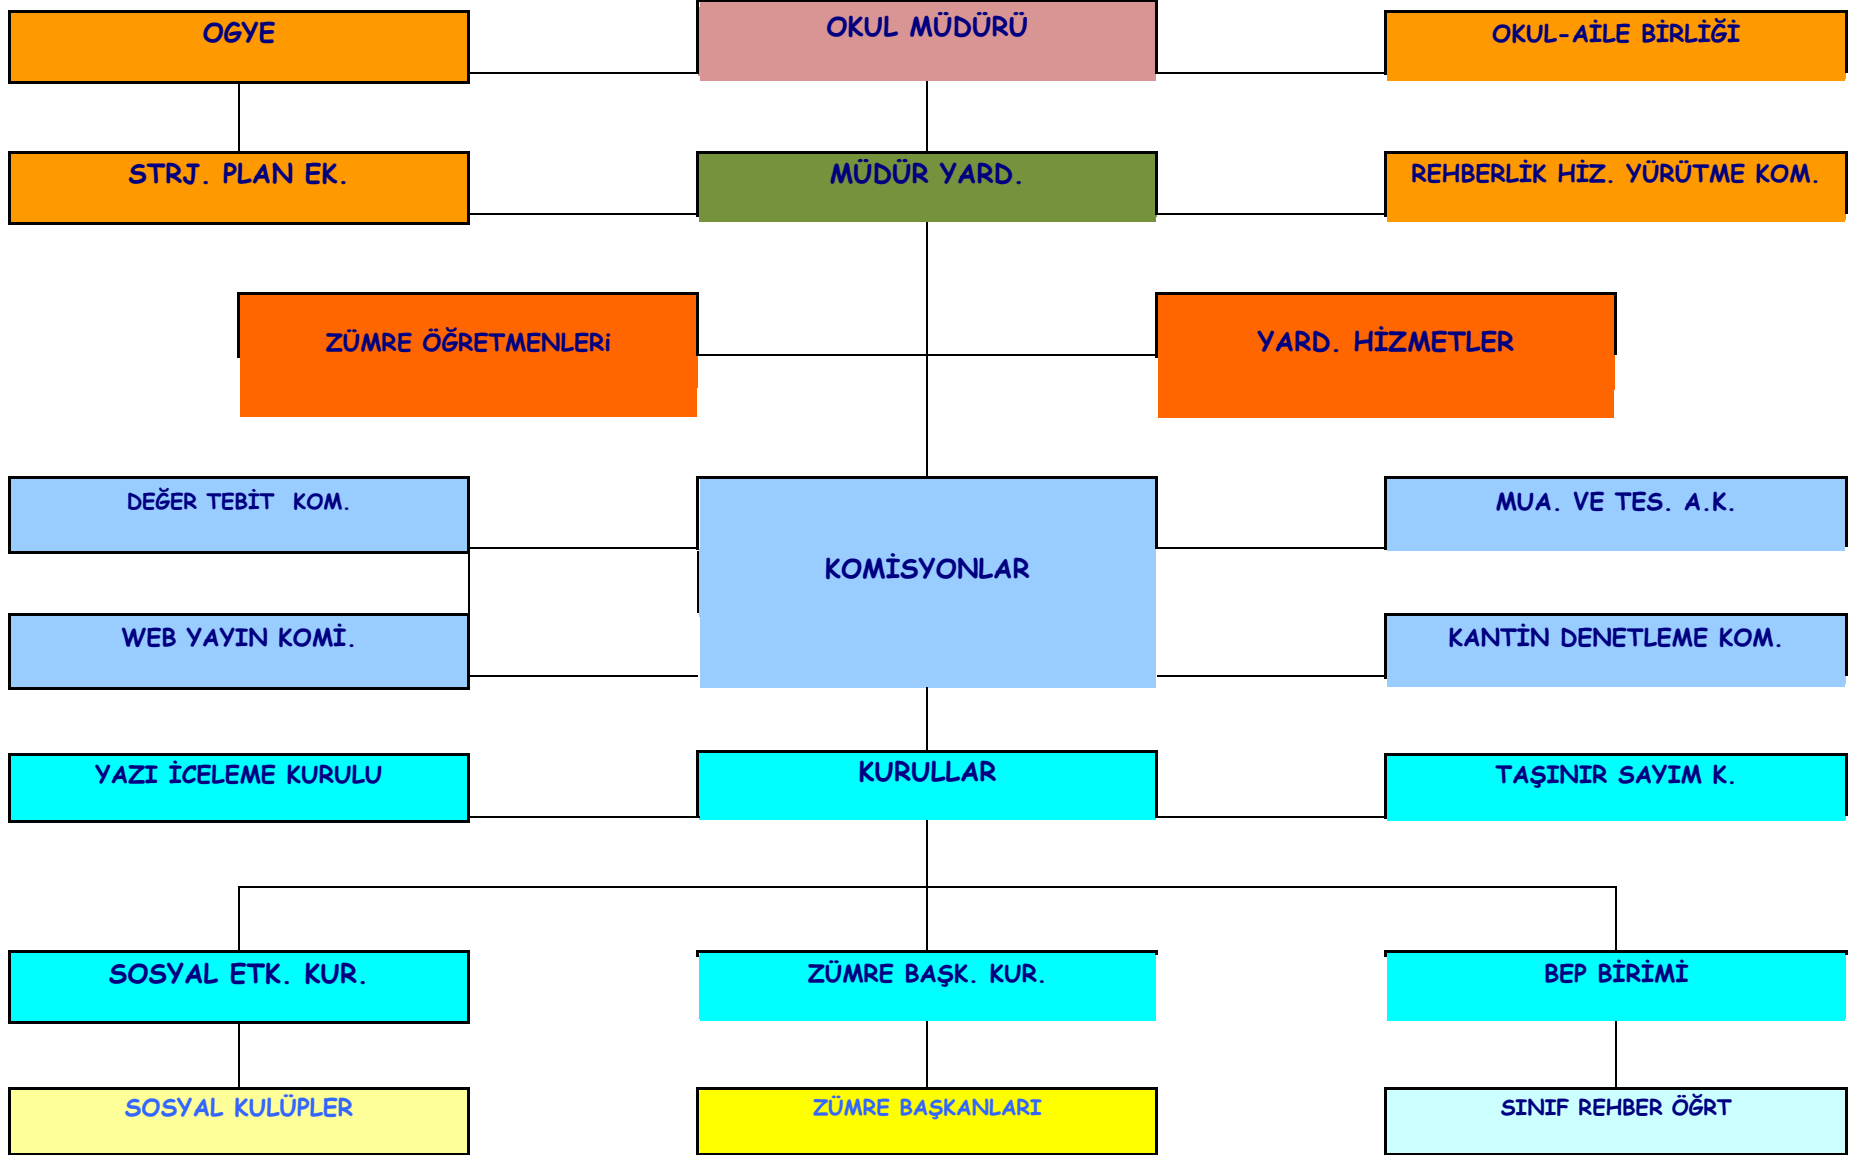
OGYE

OKUL MÜDÜRÜ

OKUL-AİLE BİRLİĞİ

STRJ. PLAN EK.

MÜDÜR YARD.

REHBERLİK HİZ. YÜRÜTME KOM.

ZÜMRE ÖĞRETMENLERi

YARD. HİZMETLER

DEĞER TEBİT KOM.

KOMİSYONLAR

MUA. VE TES. A.K.

WEB YAYIN KOMİ.

KANTİN DENETLEME KOM.

YAZI İCELEME KURULU

KURULLAR

TAŞINIR SAYIM K.

SOSYAL ETK. KUR.

ZÜMRE BAŞK. KUR.

BEP BİRİMİ

SOSYAL KULÜPLER

ZÜMRE BAŞKANLARI

SINIF REHBER ÖĞRT